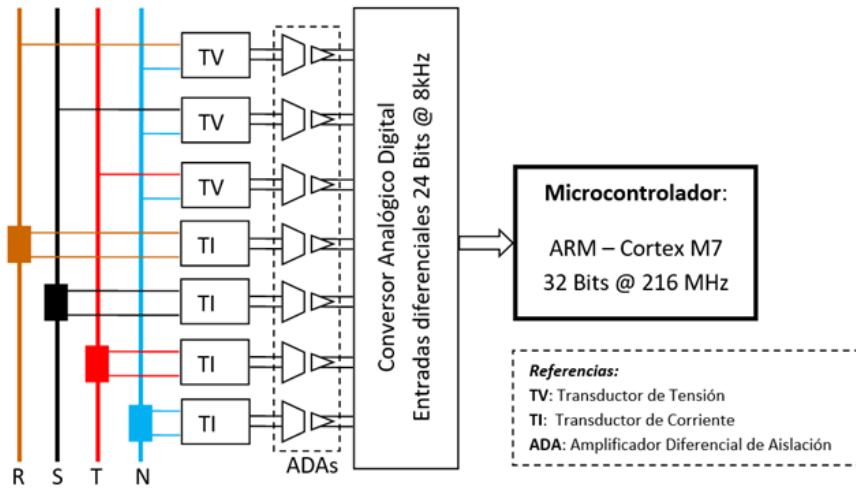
TV

TV

TV

TI

TI

TI

TI

ADAs

Conversor Analógico Digital
Entradas diferenciales 24 Bits @ 8kHz

**Microcontrolador**:

ARM – Cortex M7
32 Bits @ 216 MHz

*Referencias:*
**TV**: Transductor de Tensión
**TI**: Transductor de Corriente
**ADA**: Amplificador Diferencial de Aislación

R S T N